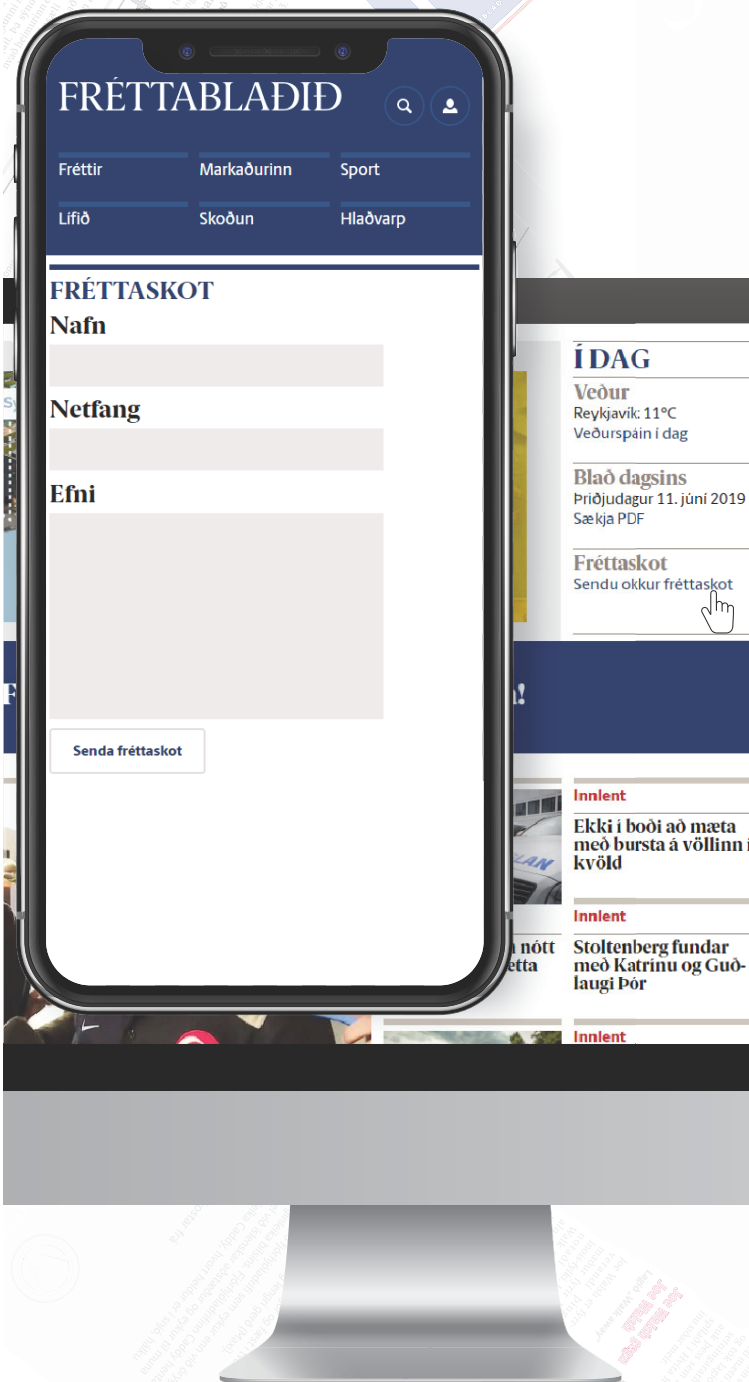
FRÉTTABLAÐIÐ

Fréttir
Markaðurinn
Sport
Lífið
Skoðun
Hlaðvarp

FRÉTTASKOT
Nafn
Netfang
Efni
Senda fréttaskot

Í DAG
Veður
Reykjavík: 11°C
Veðurspáin í dag

Blað dagsins
Þriðjudagur 11. júní 2019
Sækja PDF

Fréttaskot
Sendu okkur fréttaskot

Innlent
Ekki í boði að mæta með bursta á völlinn í kvöld

Innlent
Stoltenberg fundar með Katrínu og Guðlaugi Þór

Innlent